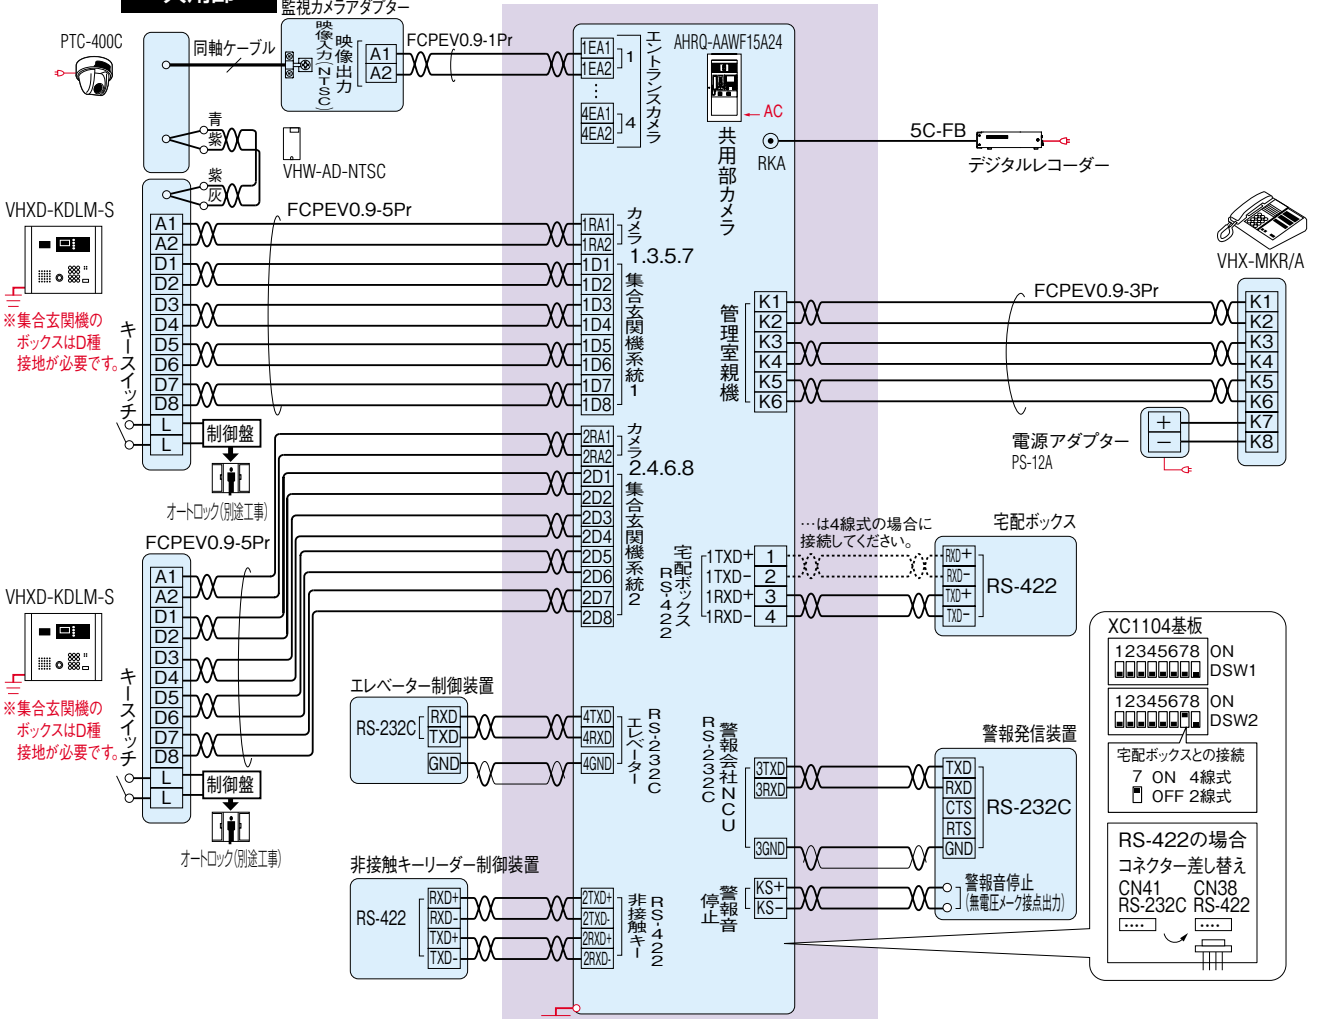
共用部
監視カメラアダプター
PTC-400C
同軸ケーブル
映像入力(NTSC)
映像出力
A1
A2
FCPEV0.9-1Pr
1EA1
1EA2
1
4EA1
4EA2
4
エントランスカメラ
AHRQ-AAWF15A24
AC
共用部カメラ
RKA
5C-FB
デジタルレコーダー
青
紫
紫
灰
VHW-AD-NTSC
VHXD-KDLM-S
FCPEV0.9-5Pr
A1
A2
D1
D2
D3
D4
D5
D6
D7
D8
L
L
1RA1
1RA2
1D1
1D2
1D3
1D4
1D5
1D6
1D7
1D8
カメラ1.3.5.7
集合玄関機系統1
※集合玄関機のボックスはD種接地が必要です。
キースイッチ
制御盤
オートロック(別途工事)
VHX-MKR/A
FCPEV0.9-3Pr
管理室親機
K1
K2
K3
K4
K5
K6
K1
K2
K3
K4
K5
K6
K7
K8
+
−
電源アダプター
PS-12A
2RA1
2RA2
2D1
2D2
2D3
2D4
2D5
2D6
2D7
2D8
カメラ2.4.6.8
集合玄関機系統2
FCPEV0.9-5Pr
VHXD-KDLM-S
A1
A2
D1
D2
D3
D4
D5
D6
D7
D8
L
L
※集合玄関機のボックスはD種接地が必要です。
キースイッチ
制御盤
オートロック(別途工事)
宅配ボックスRS-422
1TXD+
1TXD−
1RXD+
1RXD−
1
2
3
4
…は4線式の場合に接続してください。
宅配ボックス
RXD+
RXD−
TXD+
TXD−
RS-422
XC1104基板
12345678 ON DSW1
12345678 ON DSW2
宅配ボックスとの接続
7 ON 4線式
OFF 2線式
RS-422の場合
コネクター差し替え
CN41 RS-232C
CN38 RS-422
エレベーター制御装置
RS-232C
RXD
TXD
GND
4TXD
4RXD
4GND
エレベーターRS-232C
警報会社NCU RS-232C
3TXD
3RXD
3GND
警報発信装置
TXD
RXD
CTS
RTS
GND
RS-232C
非接触キーリーダー制御装置
RS-422
RXD+
RXD-
TXD+
TXD-
2TXD+
2TXD-
2RXD+
2RXD-
非接触キーRS422
警報音停止
KS+
KS−
警報音停止
(無電圧メーク接点出力)